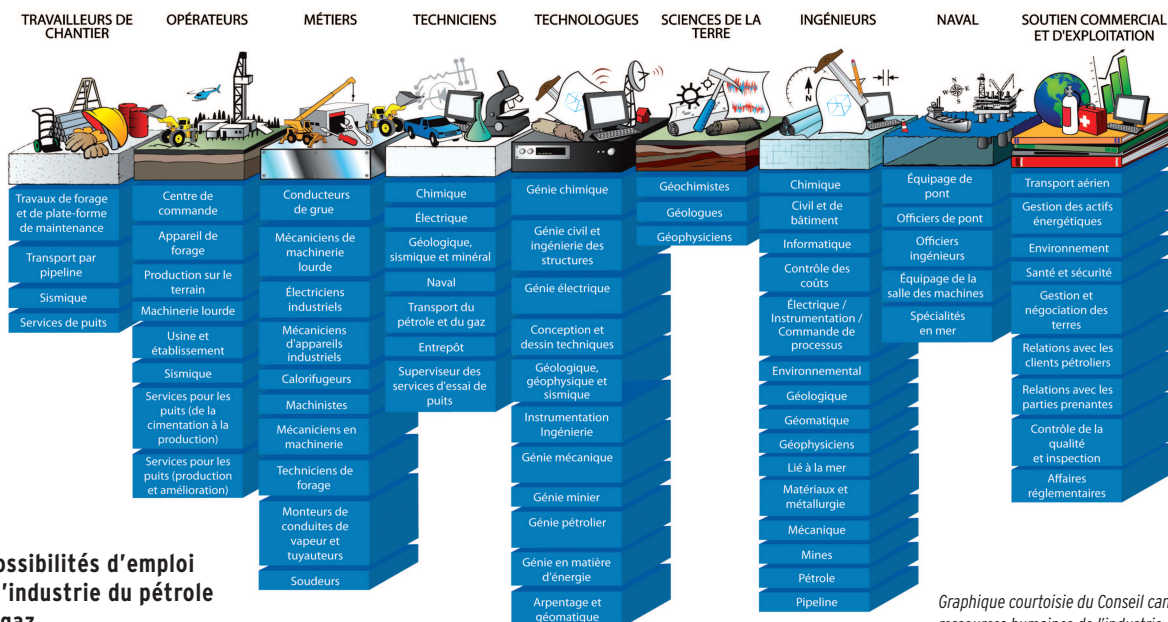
TRAVAILLEURS DE CHANTIER

Travaux de forage et de plate-forme de maintenance
Transport par pipeline
Sismique
Services de puits

OPÉRATEURS

Centre de commande
Appareil de forage
Production sur le terrain
Machinerie lourde
Usine et établissement
Sismique
Services pour les puits (de la cimentation à la production)
Services pour les puits (production et amélioration)

MÉTIERS

Conducteurs de grue
Mécaniciens de machinerie lourde
Électriciens industriels
Mécaniciens d'appareils industriels
Calorifugeurs
Machinistes
Mécaniciens en machinerie
Techniciens de forage
Monteurs de conduites de vapeur et tuyauteurs
Soudeurs

TECHNICIENS

Chimique
Électrique
Géologique, sismique et minéral
Naval
Transport du pétrole et du gaz
Entrepôt
Superviseur des services d'essai de puits

TECHNOLOGUES

Génie chimique
Génie civil et ingénierie des structures
Génie électrique
Conception et dessin techniques
Géologique, géophysique et sismique
Instrumentation Ingénierie
Génie mécanique
Génie minier
Génie pétrolier
Génie en matière d'énergie
Arpentage et géomatique

SCIENCES DE LA TERRE

Géochimistes
Géologues
Géophysiciens

INGÉNIEURS

Chimique
Civil et de bâtiment
Informatique
Contrôle des coûts
Électrique / Instrumentation / Commande de processus
Environnemental
Géologique
Géomatique
Géophysiciens
Lié à la mer
Matériaux et métallurgie
Mécanique
Mines
Pétrole
Pipeline

NAVAL

Équipage de pont
Officiers de pont
Officiers ingénieurs
Équipage de la salle des machines
Spécialités en mer

SOUTIEN COMMERCIAL ET D'EXPLOITATION

Transport aérien
Gestion des actifs énergétiques
Environnement
Santé et sécurité
Gestion et négociation des terres
Relations avec les clients pétroliers
Relations avec les parties prenantes
Contrôle de la qualité et inspection
Affaires réglementaires

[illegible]ossibilités d'emploi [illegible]'industrie du pétrole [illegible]gaz

Graphique courtoisie du Conseil can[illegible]